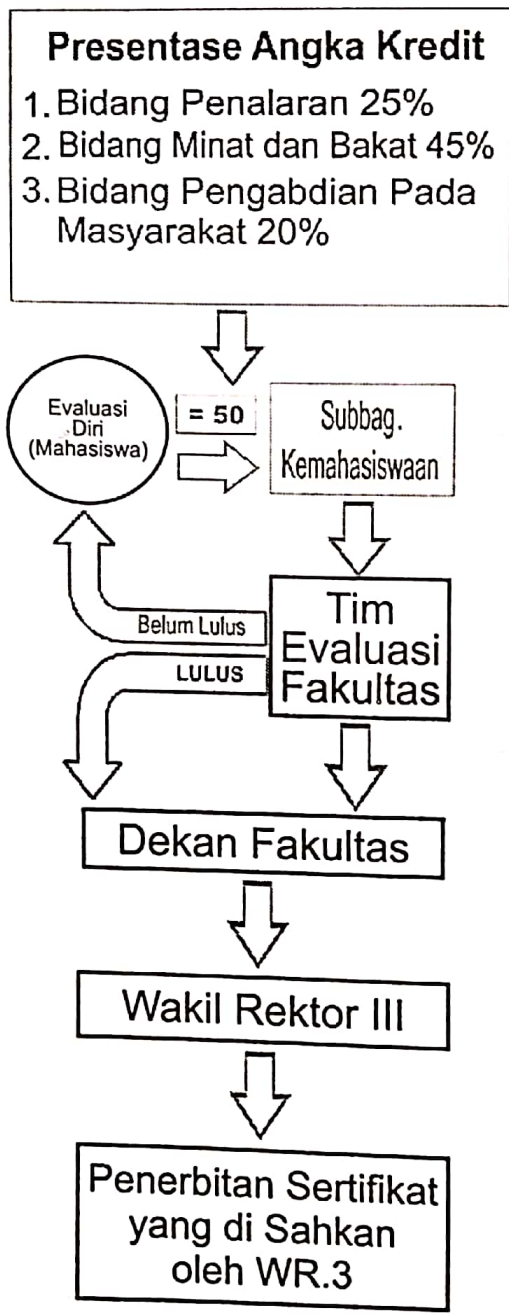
Presentase Angka Kredit
1. Bidang Penalaran 25%
2. Bidang Minat dan Bakat 45%
3. Bidang Pengabdian Pada Masyarakat 20%

Evaluasi Diri (Mahasiswa)

= 50

Subbag. Kemahasiswaan

Belum Lulus

LULUS

Tim Evaluasi Fakultas

Dekan Fakultas

Wakil Rektor III

Penerbitan Sertifikat yang di Sahkan oleh WR.3